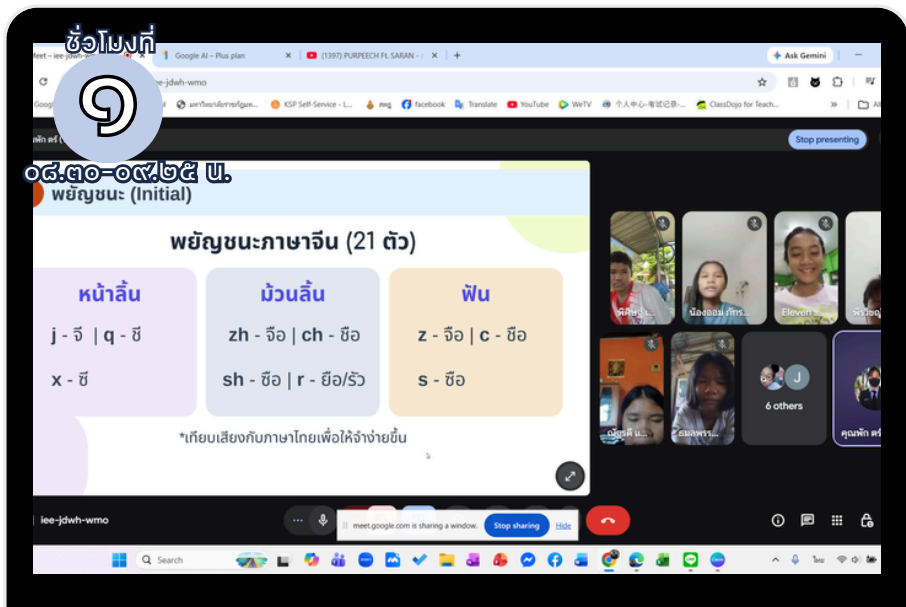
ชั่วโมงที่
๑
๐๘.๓๐-๐๙.๒๕ น.

Meet – iee-jdwh-wmo
Google AI – Plus plan
(1397) PURPEECH Ft. SARAN
Ask Gemini
iee-jdwh-wmo
KSP Self-Service
facebook
Translate
YouTube
WeTV
ClassDojo for Teach...
Stop presenting

พยัญชนะ (Initial)

พยัญชนะภาษาจีน (21 ตัว)

| หน้าลิ้น | ม้วนลิ้น | ฟัน |
|---|---|---|
| j - จี \| q - ชี | zh - จือ \| ch - ชือ | z - จือ \| c - ชือ |
| x - ซี | sh - ซือ \| r - ยือ/รัว | s - ซือ |

*เทียบเสียงกับภาษาไทยเพื่อให้จำง่ายขึ้น

น้องออม
Eleven
6 others
iee-jdwh-wmo
meet.google.com is sharing a window.
Stop sharing
Hide
Search